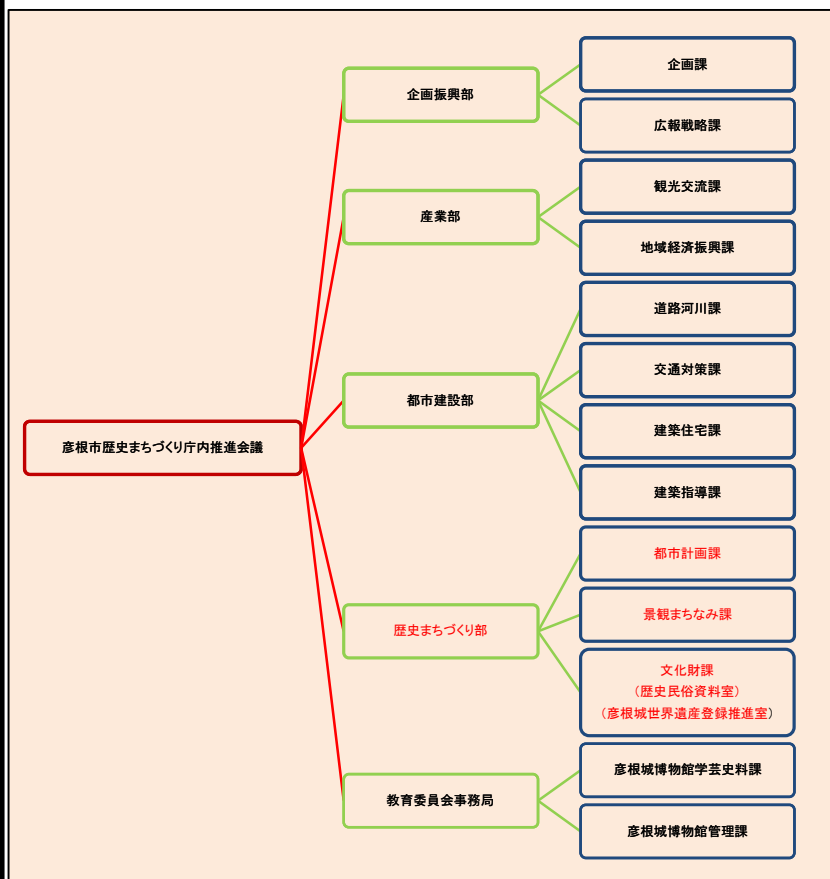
彦根市歴史まちづくり庁内推進会議

企画振興部
企画課
広報戦略課

産業部
観光交流課
地域経済振興課

都市建設部
道路河川課
交通対策課
建築住宅課
建築指導課

歴史まちづくり部
都市計画課
景観まちなみ課
文化財課
（歴史民俗資料室）
（彦根城世界遺産登録推進室）

教育委員会事務局
彦根城博物館学芸史料課
彦根城博物館管理課